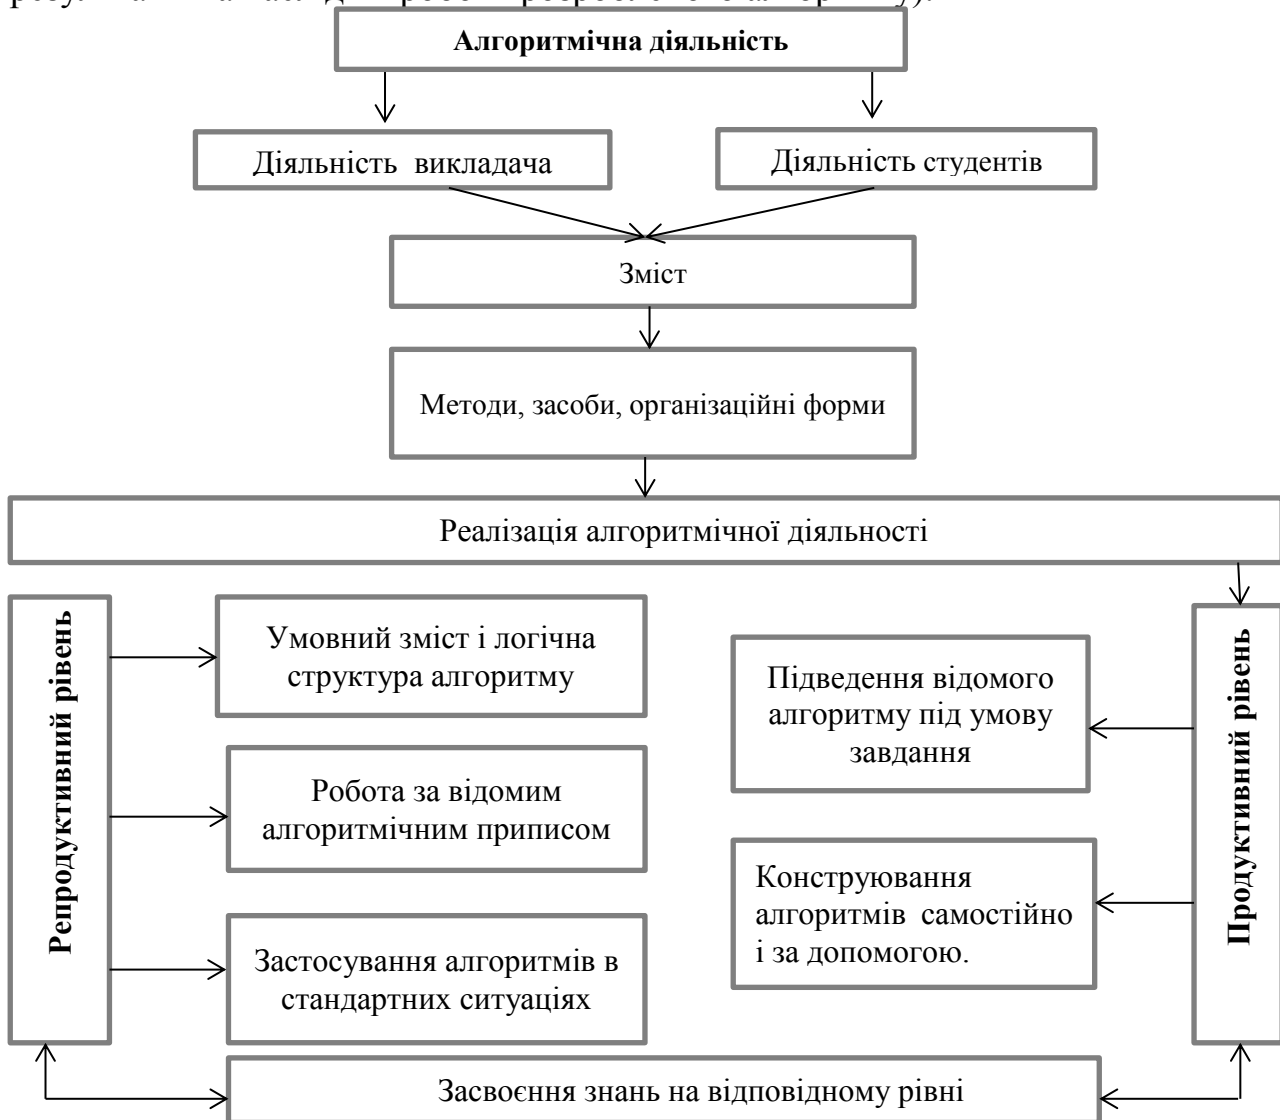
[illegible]

Алгоритмічна діяльність

Діяльність викладача

Діяльність студентів

Зміст

Методи, засоби, організаційні форми

Реалізація алгоритмічної діяльності

Репродуктивний рівень

Умовний зміст і логічна структура алгоритму

Робота за відомим алгоритмічним приписом

Застосування алгоритмів в стандартних ситуаціях

Продуктивний рівень

Підведення відомого алгоритму під умову завдання

Конструювання алгоритмів самостійно і за допомогою.

Засвоєння знань на відповідному рівні